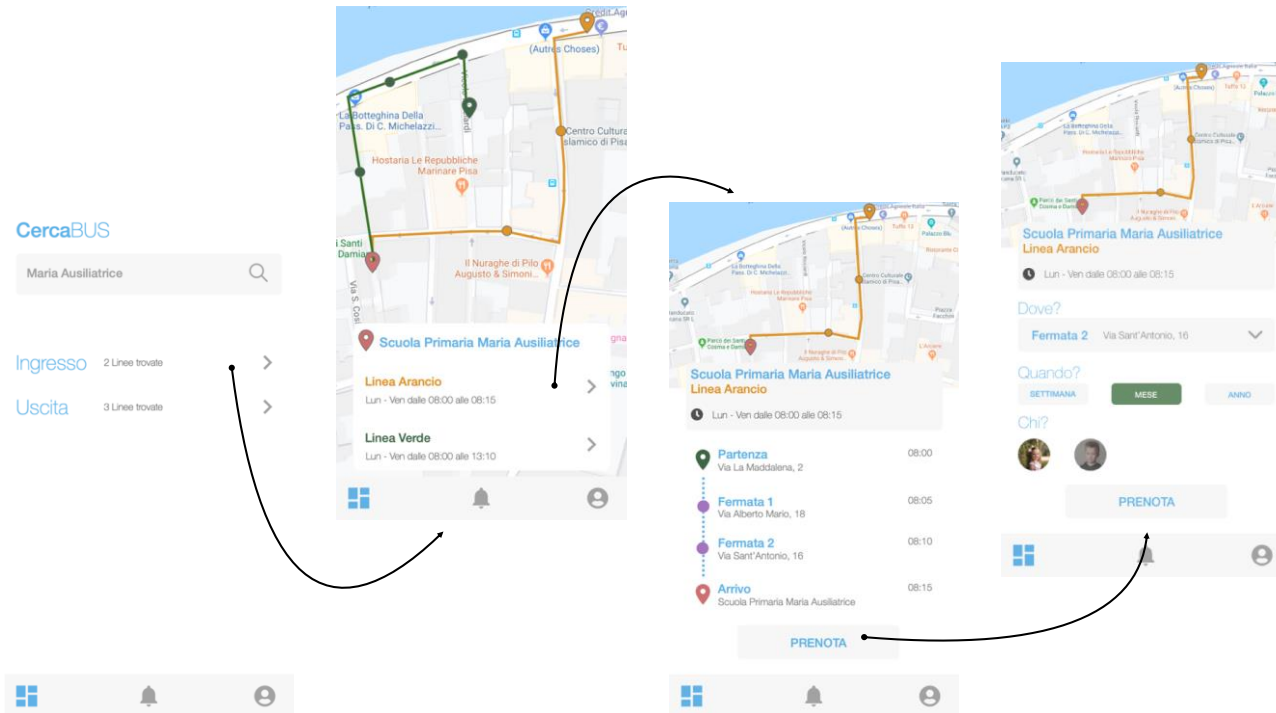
CercaBUS

Maria Ausiliatrice

Ingresso 2 Linee trovate

Uscita 3 Linee trovate

(Autres Choses)

La Botteghina Della Pass. Di C. Michelazzi...

Hostaria Le Repubbliche Marinare Pisa

Centro Culturale Islamico di Pisa

Il Nuraghe di Pilo Augusto & Simoni...

Santi Damia

Via S. Cosi

Scuola Primaria Maria Ausiliatrice

Linea Arancio
Lun - Ven dalle 08:00 alle 08:15

Linea Verde
Lun - Ven dalle 08:00 alle 13:10

Scuola Primaria Maria Ausiliatrice
Linea Arancio
Lun - Ven dalle 08:00 alle 08:15

Partenza 08:00
Via La Maddalena, 2

Fermata 1 08:05
Via Alberto Mario, 18

Fermata 2 08:10
Via Sant'Antonio, 16

Arrivo 08:15
Scuola Primaria Maria Ausiliatrice

PRENOTA

Scuola Primaria Maria Ausiliatrice
Linea Arancio
Lun - Ven dalle 08:00 alle 08:15

Dove?
Fermata 2 Via Sant'Antonio, 16

Quando?
SETTIMANA MESE ANNO

Chi?

PRENOTA